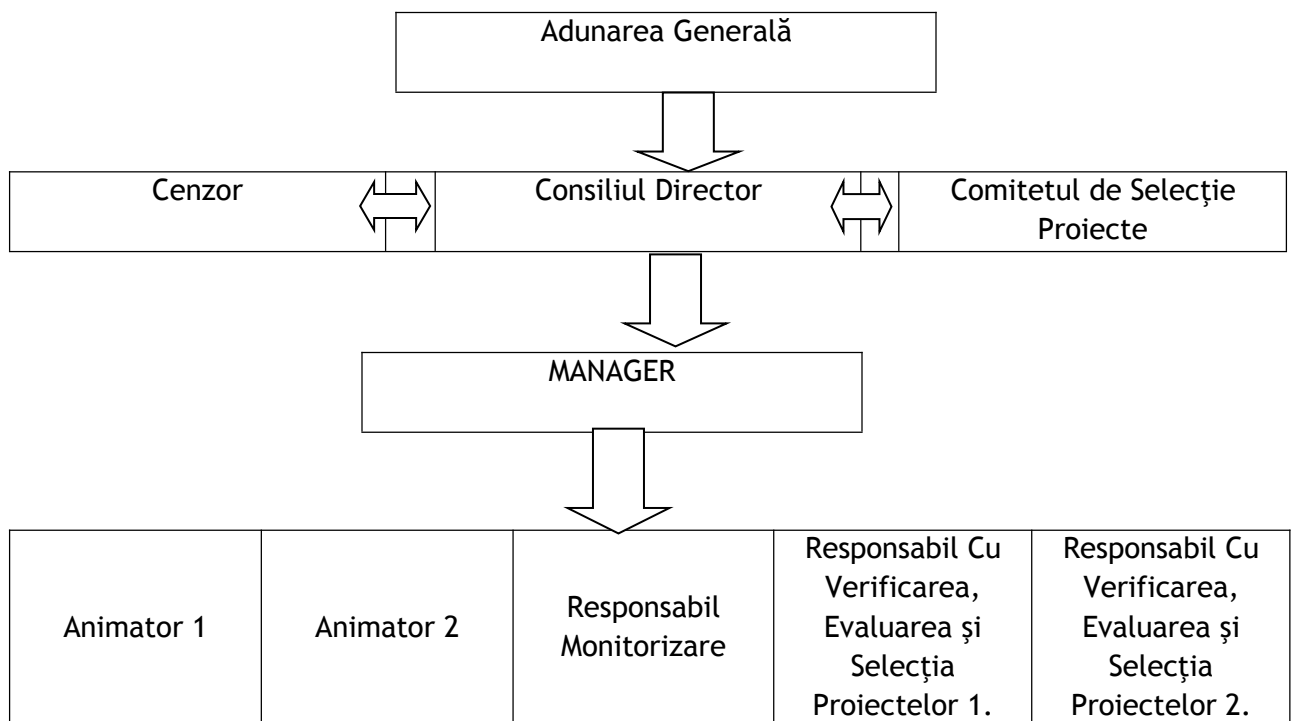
Adunarea Generală

Cenzor

Consiliul Director

Comitetul de Selecție Proiecte

MANAGER

| Animator 1 | Animator 2 | Responsabil Monitorizare | Responsabil Cu Verificarea, Evaluarea şi Selecția Proiectelor 1. | Responsabil Cu Verificarea, Evaluarea şi Selecția Proiectelor 2. |
|---|---|---|---|---|